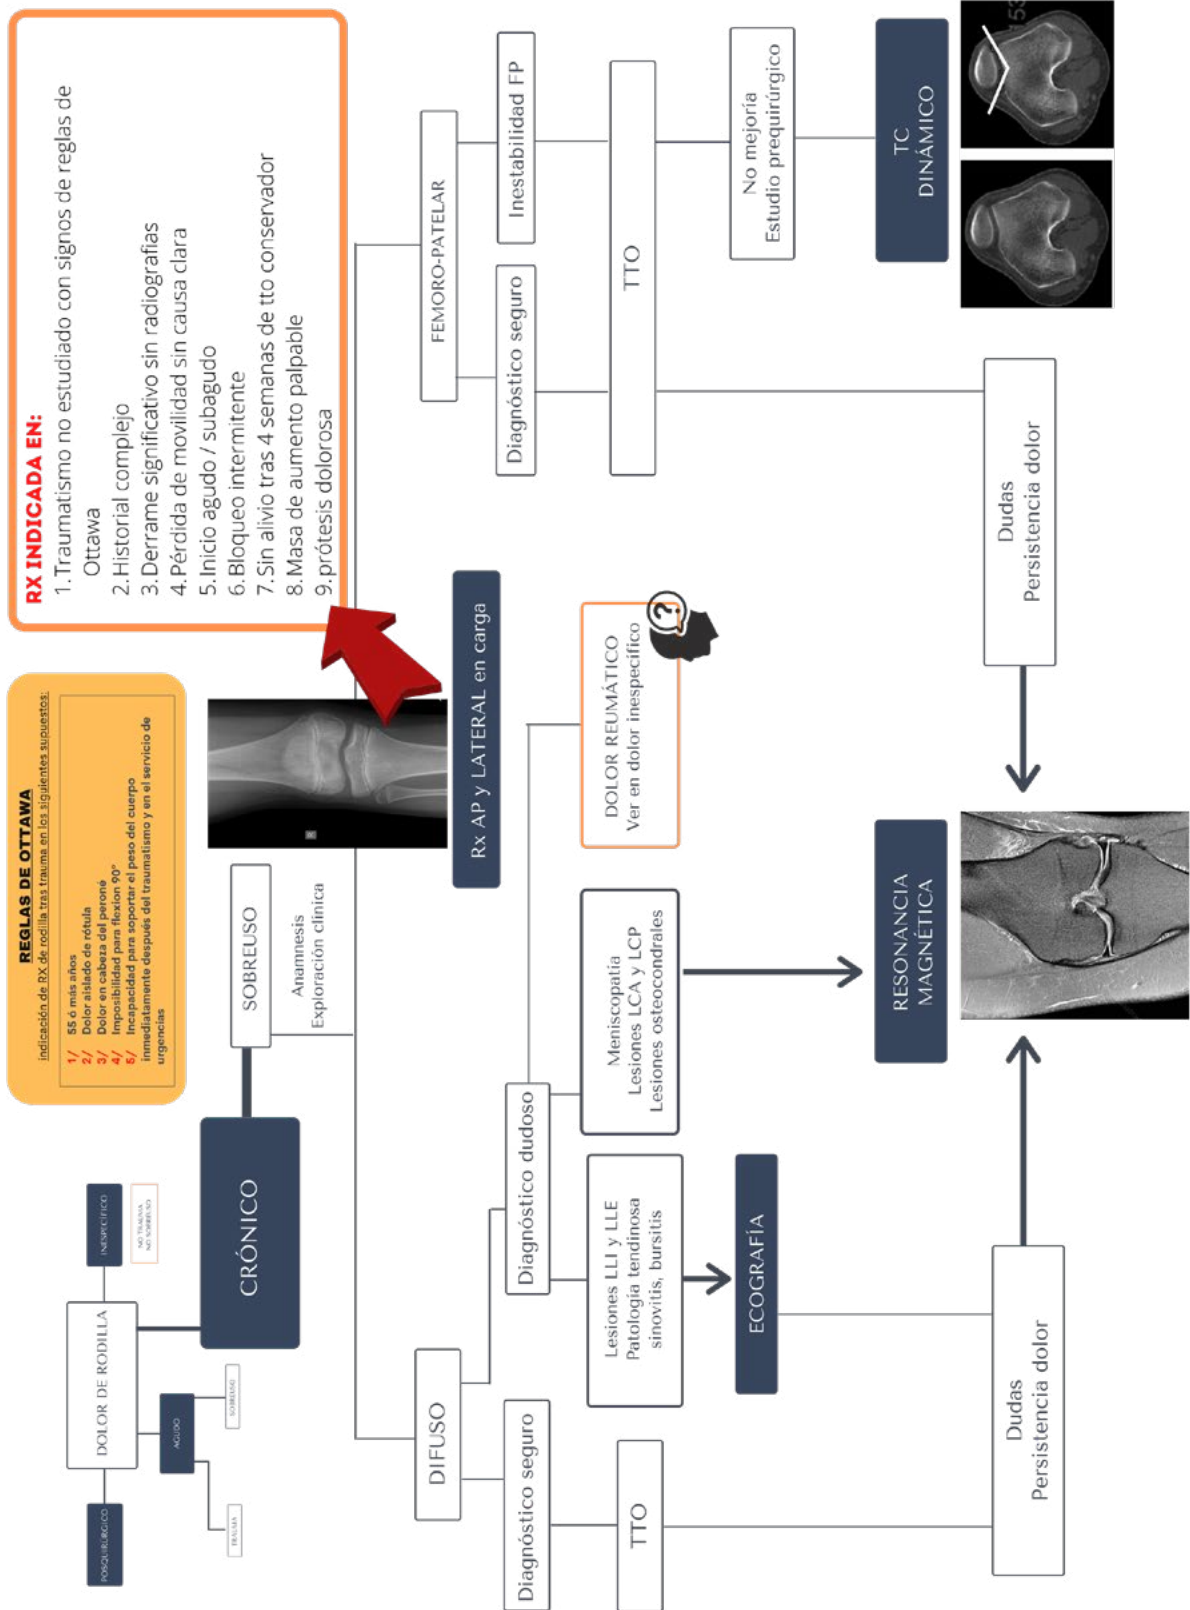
RX INDICADA EN:
1. Traumatismo no estudiado con signos de reglas de Ottawa
2. Historial complejo
3. Derrame significativo sin radiografías
4. Pérdida de movilidad sin causa clara
5. Inicio agudo / subagudo
6. Bloqueo intermitente
7. Sin alivio tras 4 semanas de tto conservador
8. Masa de aumento palpable
9. prótesis dolorosa

REGLAS DE OTTAWA
indicación de RX de rodilla tras trauma en los siguientes supuestos:
1/ 55 ó más años
2/ Dolor aislado de rótula
3/ Dolor en cabeza del peroné
4/ Imposibilidad para flexion 90°
5/ Incapacidad para soportar el peso del cuerpo inmediatamente después del traumatismo y en el servicio de urgencias

DOLOR DE RODILLA
POSQUIRÚRGICO
INESPECÍFICO
NO TRAUMA NO SOBREUSO
AGUDO
SOBREUSO
TRAUMA
CRÓNICO
SOBREUSO
Anamnesis
Exploración clínica
Rx AP y LATERAL en carga
DIFUSO
FEMORO-PATELAR
Diagnóstico seguro
Inestabilidad FP
TTO
No mejoría
Estudio prequirúrgico
TC DINÁMICO
DOLOR REUMÁTICO
Ver en dolor inespecífico
Dudas
Persistencia dolor
Diagnóstico dudoso
Meniscopatía
Lesiones LCA y LCP
Lesiones osteocondrales
RESONANCIA MAGNÉTICA
Lesiones LLI y LLE
Patología tendinosa
sinovitis, bursitis
ECOGRAFÍA
Diagnóstico seguro
TTO
Dudas
Persistencia dolor